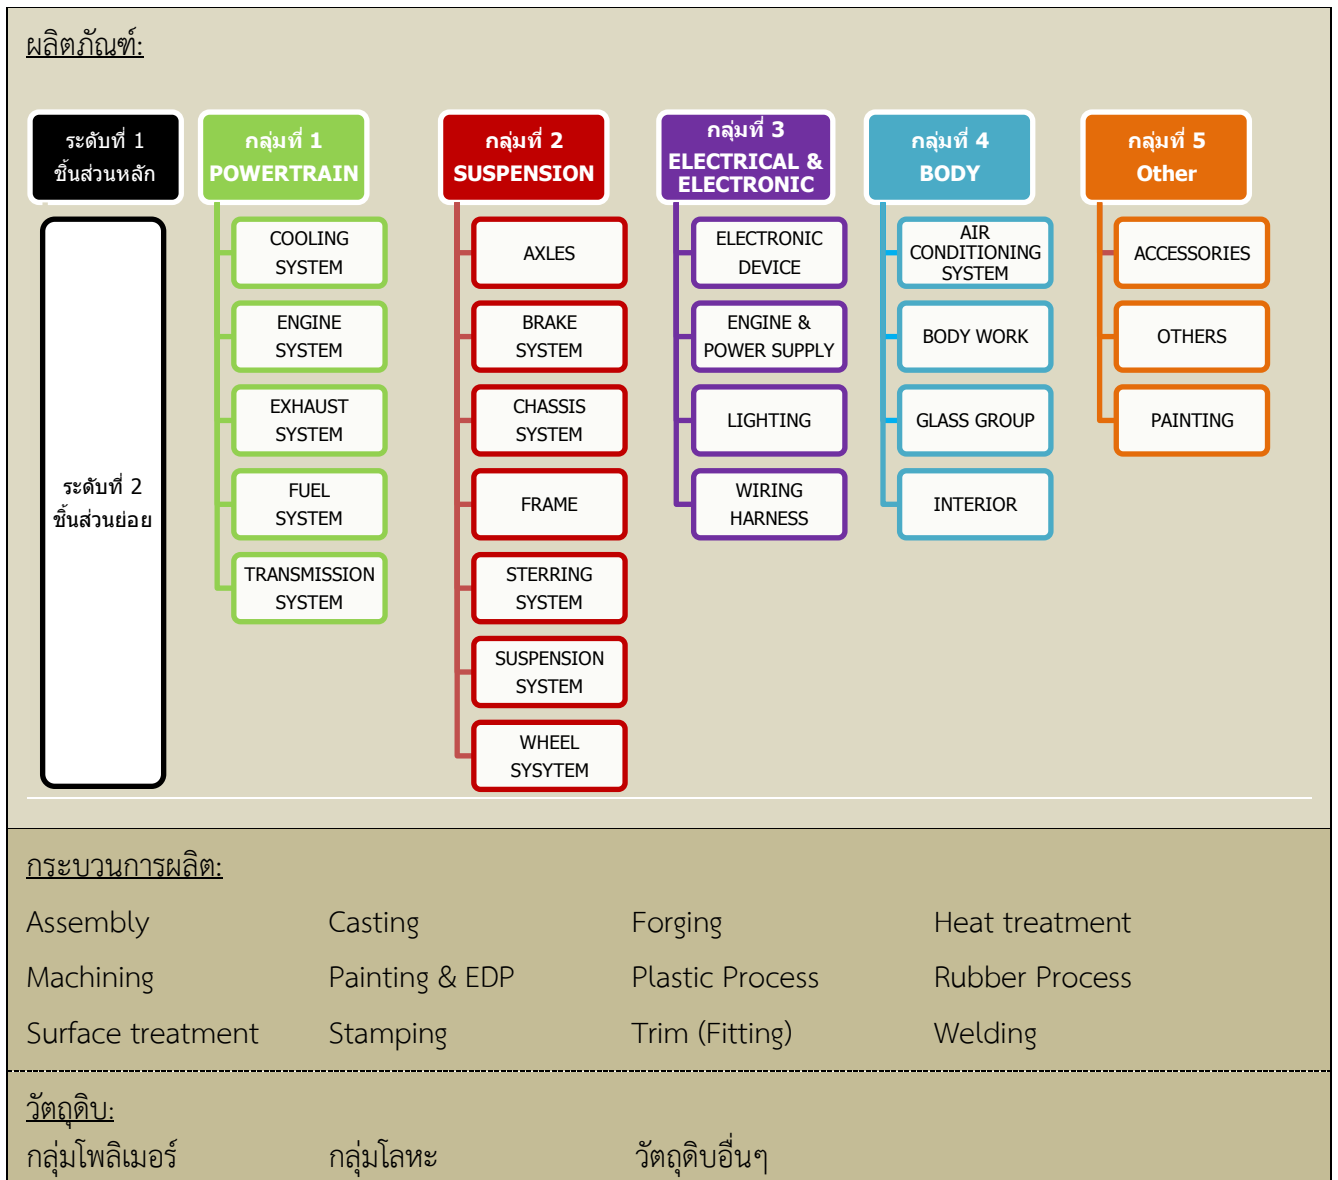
ผลิตภัณฑ์:

ระดับที่ 1 ชิ้นส่วนหลัก

ระดับที่ 2 ชิ้นส่วนย่อย

กลุ่มที่ 1 POWERTRAIN

COOLING SYSTEM

ENGINE SYSTEM

EXHAUST SYSTEM

FUEL SYSTEM

TRANSMISSION SYSTEM

กลุ่มที่ 2 SUSPENSION

AXLES

BRAKE SYSTEM

CHASSIS SYSTEM

FRAME

STERRING SYSTEM

SUSPENSION SYSTEM

WHEEL SYSYTEM

กลุ่มที่ 3 ELECTRICAL & ELECTRONIC

ELECTRONIC DEVICE

ENGINE & POWER SUPPLY

LIGHTING

WIRING HARNESS

กลุ่มที่ 4 BODY

AIR CONDITIONING SYSTEM

BODY WORK

GLASS GROUP

INTERIOR

กลุ่มที่ 5 Other

ACCESSORIES

OTHERS

PAINTING

กระบวนการผลิต:

| Assembly | Casting | Forging | Heat treatment |
|---|---|---|---|
| Machining | Painting & EDP | Plastic Process | Rubber Process |
| Surface treatment | Stamping | Trim (Fitting) | Welding |

วัตถุดิบ:

กลุ่มโพลิเมอร์ กลุ่มโลหะ วัตถุดิบอื่นๆ